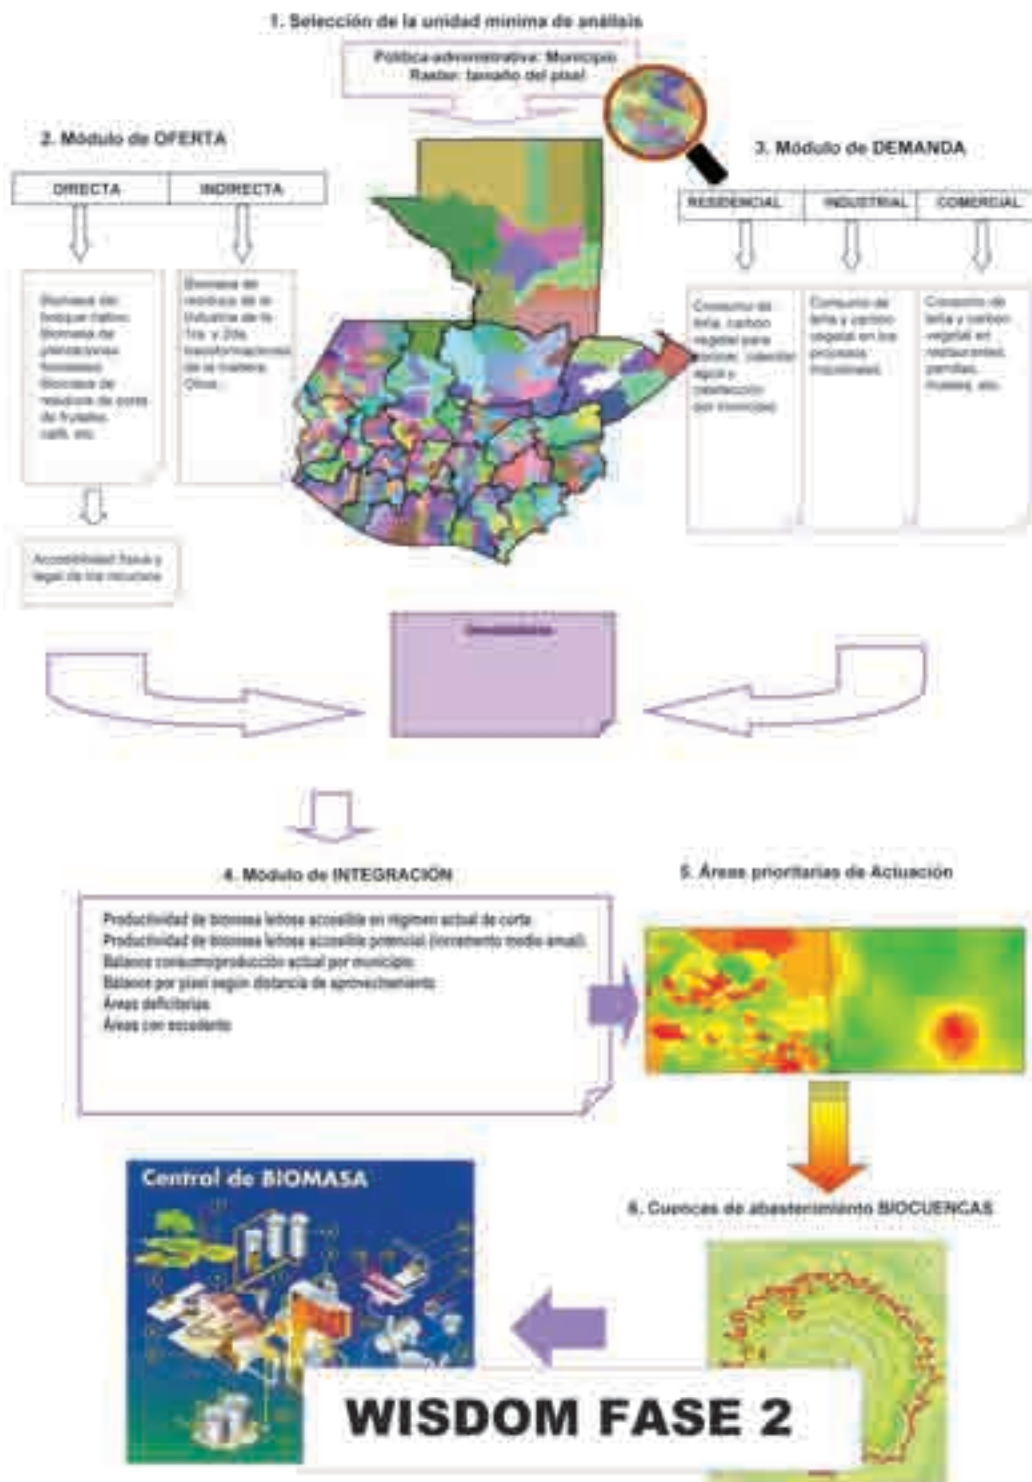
1. Selección de la unidad mínima de análisis

Política administrativa: Municipio
Raster: tamaño del pixel

2. Módulo de OFERTA

| DIRECTA | INDIRECTA |
|---|---|

Biomasa del bosque nativo. Biomasa de plantaciones forestales. Biomasa de residuos de corta de frutales, café, etc.

Biomasa de residuos de la industria de la 1ra. y 2da. transformaciones de la madera. Otros.

Accesibilidad física y legal de los recursos

3. Módulo de DEMANDA

| RESIDENCIAL | INDUSTRIAL | COMERCIAL |
|---|---|---|

Consumo de leña, carbón vegetal para cocinar, calentar agua y calefacción por municipio

Consumo de leña y carbón vegetal en los procesos industriales

Consumo de leña y carbón vegetal en restaurantes, parrillas, museos, etc.

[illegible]

4. Módulo de INTEGRACIÓN

Productividad de biomasa leñosa accesible en régimen actual de corta
Productividad de biomasa leñosa accesible potencial (incremento medio anual)
Balance consumo/producción actual por municipio
Balance por pixel según distancia de aprovechamiento
Áreas deficitarias
Áreas con excedente

5. Áreas prioritarias de Actuación

6. Cuencas de abastecimiento BIOCUENCAS

Central de BIOMASA

WISDOM FASE 2